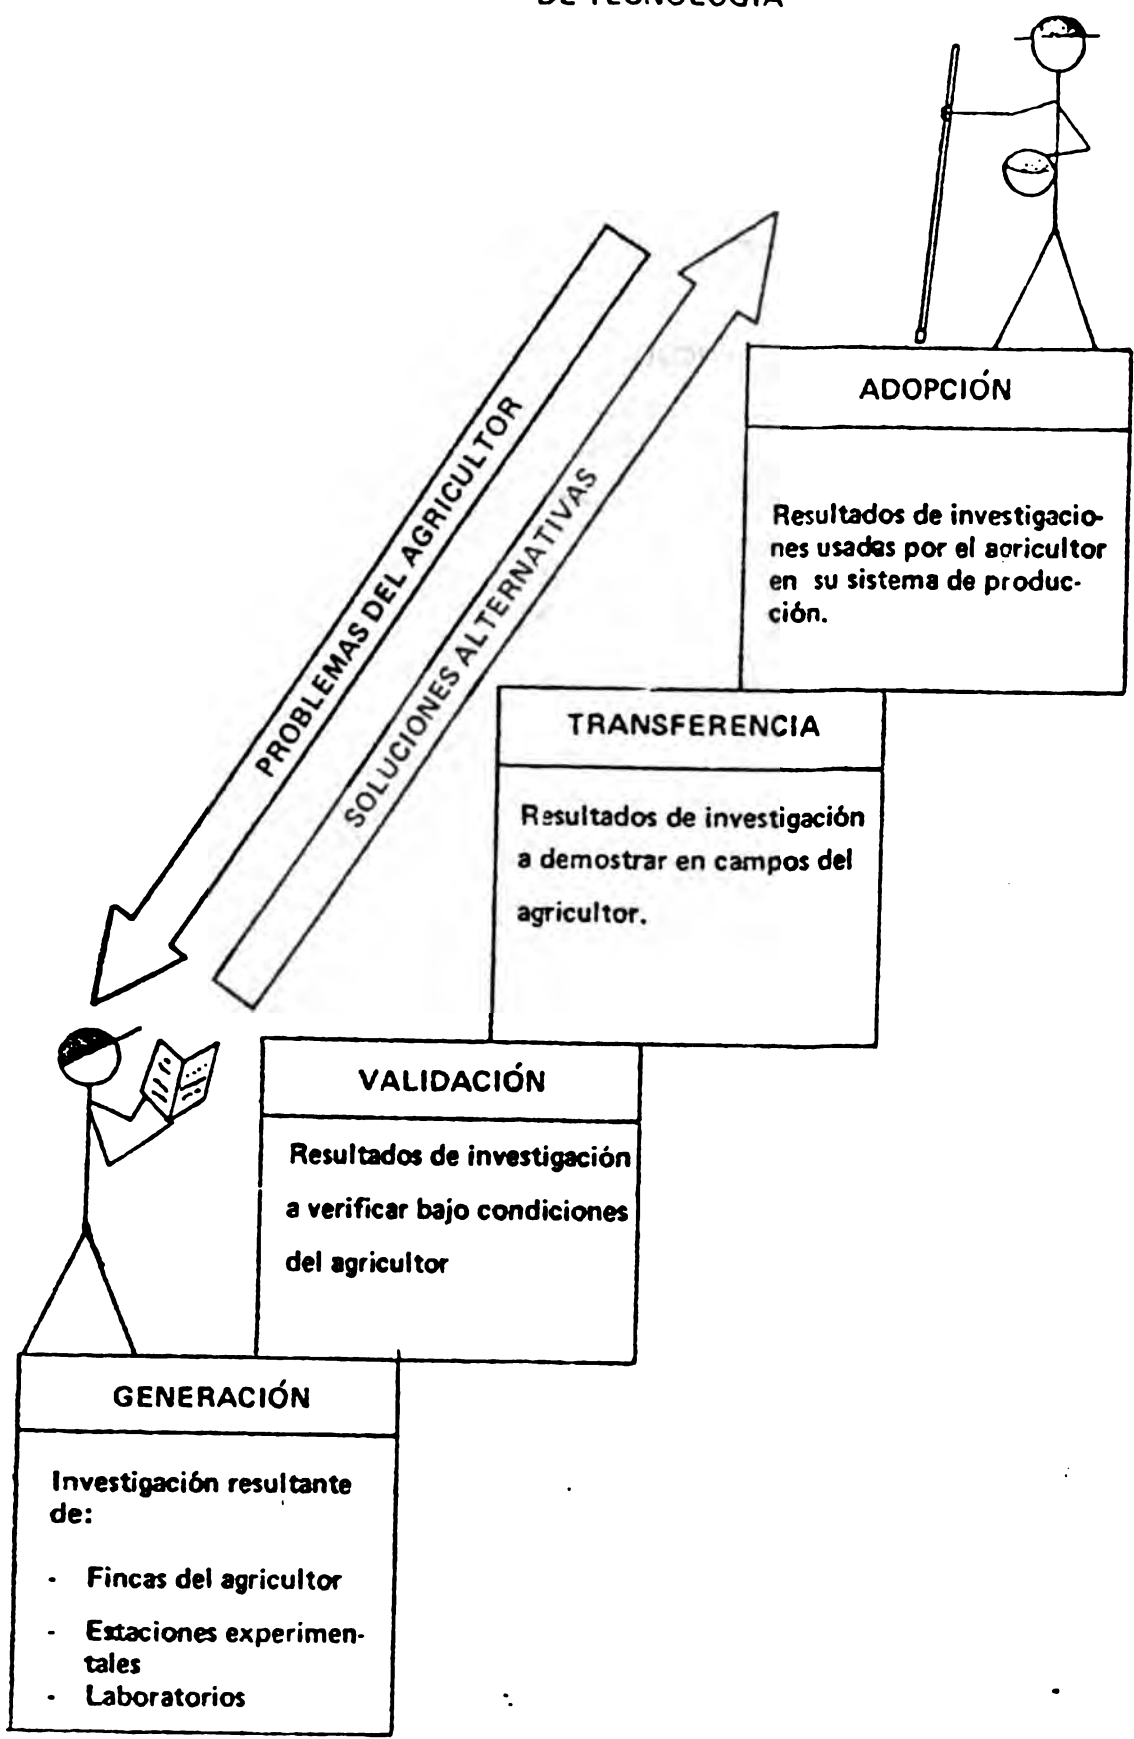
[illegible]E TECNOLOGIA

PROBLEMAS DEL AGRICULTOR

SOLUCIONES ALTERNATIVAS

ADOPCIÓN

Resultados de investigaciones usados por el agricultor en su sistema de producción.

TRANSFERENCIA

Resultados de investigación a demostrar en campos del agricultor.

VALIDACIÓN

Resultados de investigación a verificar bajo condiciones del agricultor

GENERACIÓN

Investigación resultante de:

- Fincas del agricultor
- Estaciones experimentales
- Laboratorios